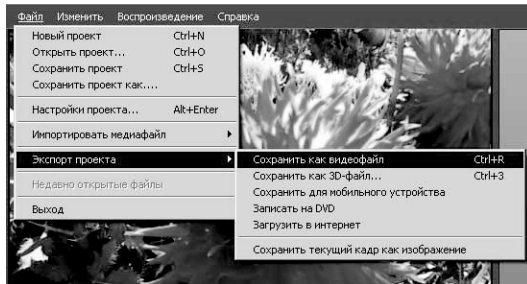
Файл Изменить Воспроизведение Справка

Новый проект Ctrl+N
Открыть проект... Ctrl+O
Сохранить проект Ctrl+S
Сохранить проект как....

Настройки проекта... Alt+Enter

Импортировать медиафайл

Экспорт проекта

Недавно открытые файлы

Выход

Сохранить как видеофайл Ctrl+R
Сохранить как 3D-файл... Ctrl+3
Сохранить для мобильного устройства
Записать на DVD
Загрузить в интернет

Сохранить текущий кадр как изображение